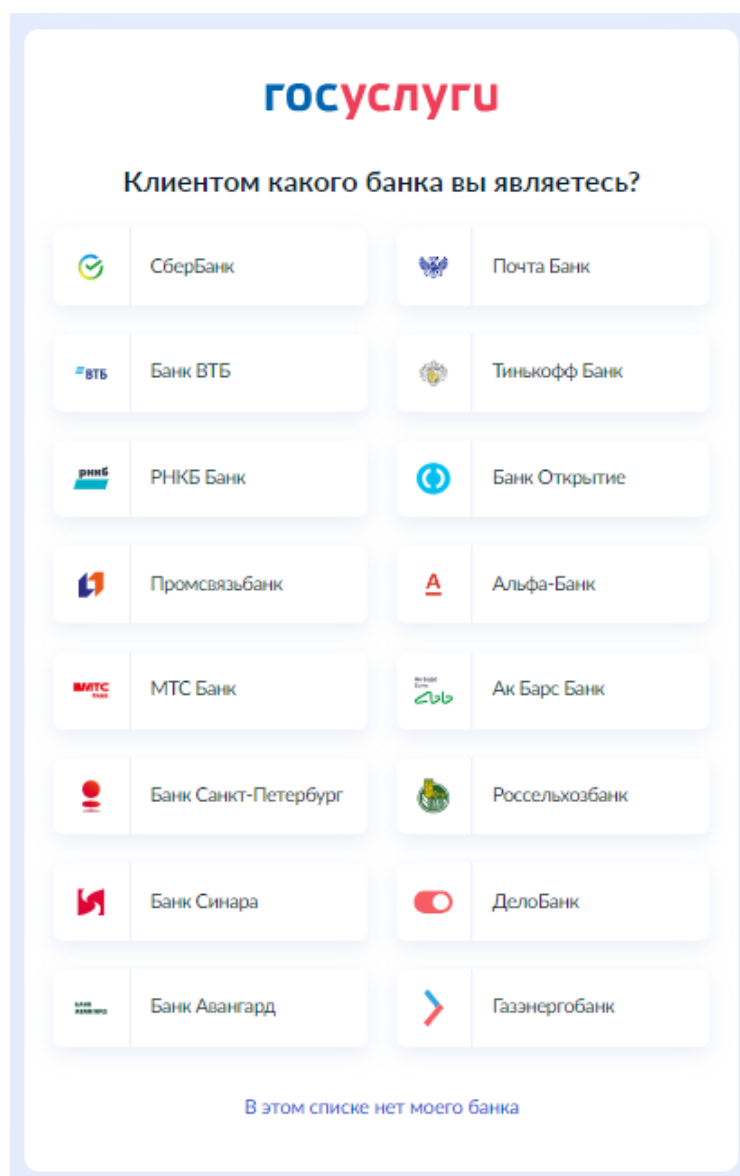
госуслуги

Клиентом какого банка вы являетесь?

СберБанк

Почта Банк

ВТБ Банк ВТБ

Тинькофф Банк

РНКБ РНКБ Банк

Банк Открытие

Промсвязьбанк

А Альфа-Банк

МТС БАНК МТС Банк

Ак Барс Банк

Банк Санкт-Петербург

Россельхозбанк

Банк Синара

ДелоБанк

Банк Авангард

Газэнергобанк

В этом списке нет моего банка